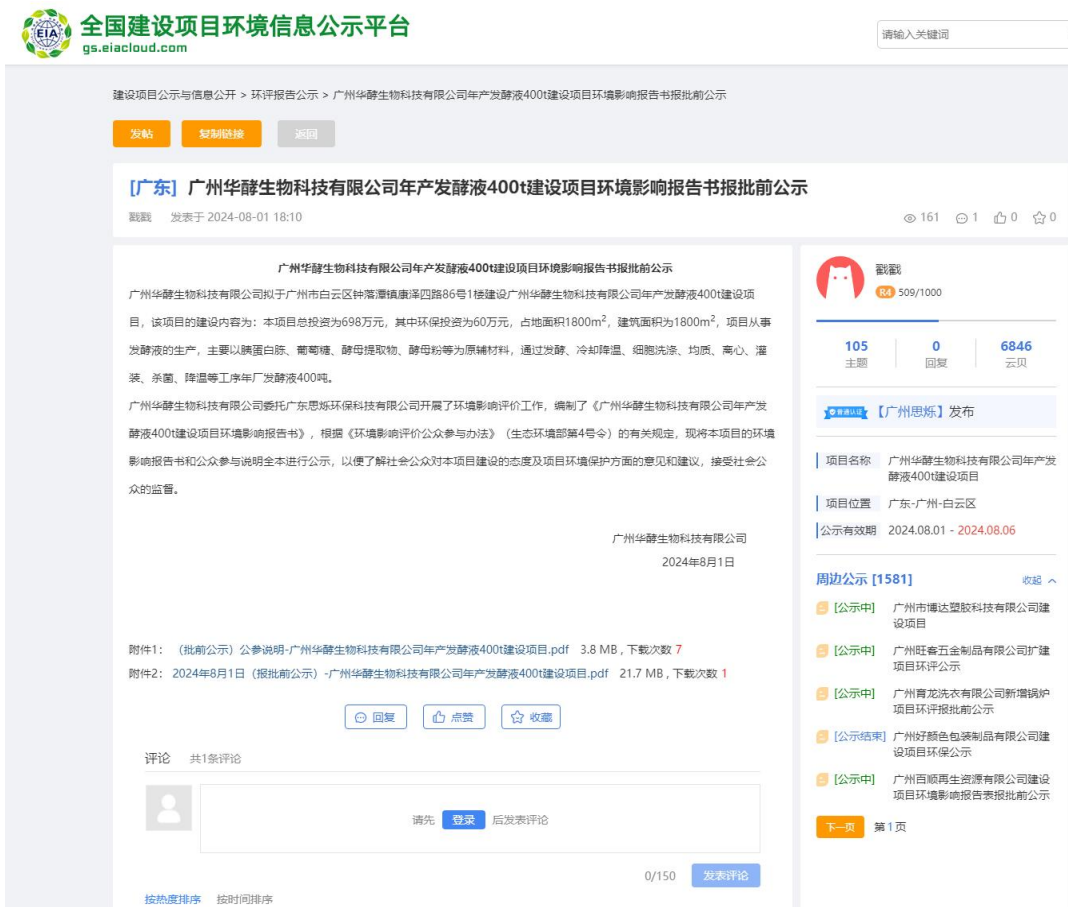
EIA 全国建设项目环境信息公示平台
gs.eiacloud.com

请输入关键词

建设项目公示与信息公开 > 环评报告公示 > 广州华酵生物科技有限公司年产发酵液400t建设项目环境影响报告书报批前公示

发帖 复制链接 返回

[广东] 广州华酵生物科技有限公司年产发酵液400t建设项目环境影响报告书报批前公示

戳戳 发表于 2024-08-01 18:10

161 1 0 0

广州华酵生物科技有限公司年产发酵液400t建设项目环境影响报告书报批前公示

广州华酵生物科技有限公司拟于广州市白云区钟落潭镇唐泽四路86号1楼建设广州华酵生物科技有限公司年产发酵液400t建设项目，该项目的建设内容为：本项目总投资为698万元，其中环保投资为60万元，占地面积1800m$^2$，建筑面积为1800m$^2$，项目从事发酵液的生产，主要以胰蛋白胨、葡萄糖、酵母提取物、酵母粉等为原辅材料，通过发酵、冷却降温、细胞洗涤、均质、离心、灌装、杀菌、降温等工序年厂发酵液400吨。

广州华酵生物科技有限公司委托广东思烁环保科技有限公司开展了环境影响评价工作，编制了《广州华酵生物科技有限公司年产发酵液400t建设项目环境影响报告书》，根据《环境影响评价公众参与办法》（生态环境部第4号令）的有关规定，现将本项目的环境影响报告书和公众参与说明全本进行公示，以便了解社会公众对本项目建设的态度及项目环境保护方面的意见和建议，接受社会公众的监督。

广州华酵生物科技有限公司
2024年8月1日

附件1：（批前公示）公参说明-广州华酵生物科技有限公司年产发酵液400t建设项目.pdf 3.8 MB，下载次数 7
附件2：2024年8月1日（报批前公示）-广州华酵生物科技有限公司年产发酵液400t建设项目.pdf 21.7 MB，下载次数 1

回复 点赞 收藏

评论 共1条评论

请先 登录 后发表评论

0/150 发表评论

按热度排序 按时间排序

戳戳
R4 509/1000

105 主题
0 回复
6846 云贝

普通认证 【广州思烁】发布

项目名称 广州华酵生物科技有限公司年产发酵液400t建设项目
项目位置 广东-广州-白云区
公示有效期 2024.08.01 - 2024.08.06

周边公示 [1581] 收起

[公示中] 广州市博达塑胶科技有限公司建设项目
[公示中] 广州旺睿五金制品有限公司扩建项目环评公示
[公示中] 广州育龙洗衣有限公司新增锅炉项目环评报批前公示
[公示结束] 广州好颜色包装制品有限公司建设项目环保公示
[公示中] 广州百顺再生资源有限公司建设项目环境影响报告表报批前公示

下一页 第1页